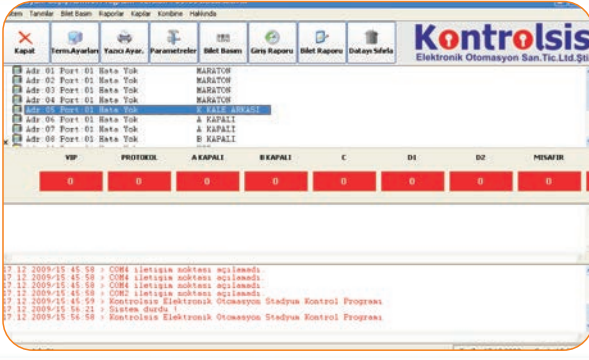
stem Tanımlar Bilet Basım Raporlar Kapılar Kombine Hakkında

Kapat | Term.Ayarları | Yazıcı Ayar. | Parametreler | Bilet Basım | Giriş Raporu | Bilet Raporu | Datayı Sıfırla

Kontrolsis
Elektronik Otomasyon San.Tic.Ltd.Şti

Adr:01 Port:01 Hata Yok MARATON
Adr:02 Port:01 Hata Yok MARATON
Adr:03 Port:01 Hata Yok MARATON
Adr:04 Port:01 Hata Yok MARATON
Adr:05 Port:01 Hata Yok K KALE ARKASI
Adr:06 Port:01 Hata Yok A KAPALI
Adr:07 Port:01 Hata Yok A KAPALI
Adr:08 Port:01 Hata Yok B KAPALI

| VIP | PROTOKOL | A KAPALI | B KAPALI | C | D1 | D2 | MISAFIR |
|---|---|---|---|---|---|---|---|
| 0 | 0 | 0 | 0 | 0 | 0 | 0 | 0 |

17.12.2009/15:45:58 > COM4 iletişim noktası açılamadı
17.12.2009/15:45:58 > COM4 iletişim noktası açılamadı
17.12.2009/15:45:58 > COM4 iletişim noktası açılamadı
17.12.2009/15:45:58 > COM2 iletişim noktası açılamadı
17.12.2009/15:45:59 > Kontrolsis Elektronik Otomasyon Stadyum Kontrol Programı
17.12.2009/15:56:21 > Sistem durdu !
17.12.2009/15:56:58 > Kontrolsis Elektronik Otomasyon Stadyum Kontrol Programı